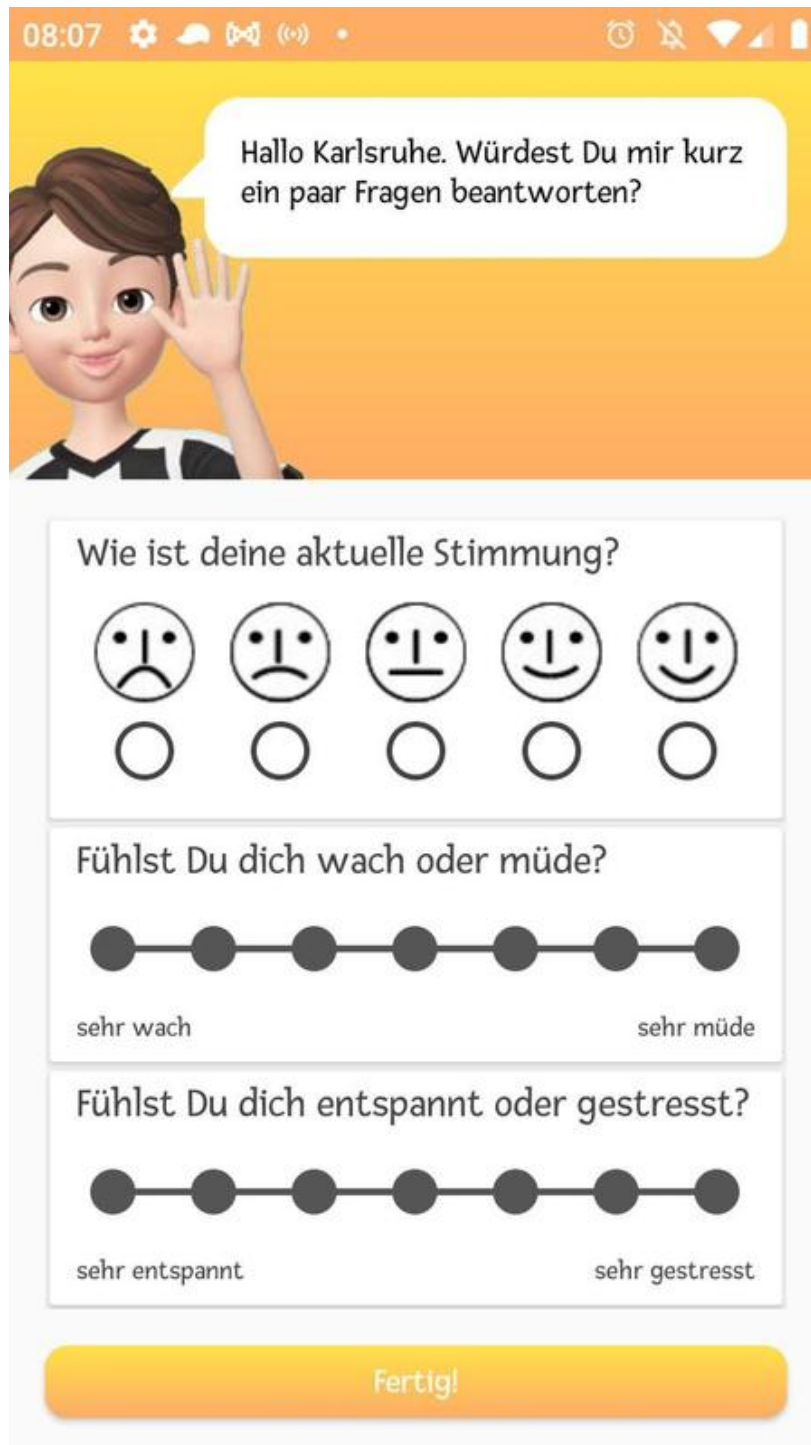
08:07

Hallo Karlsruhe. Würdest Du mir kurz ein paar Fragen beantworten?

Wie ist deine aktuelle Stimmung?

Fühlst Du dich wach oder müde?

sehr wach

sehr müde

Fühlst Du dich entspannt oder gestresst?

sehr entspannt

sehr gestresst

Fertig!